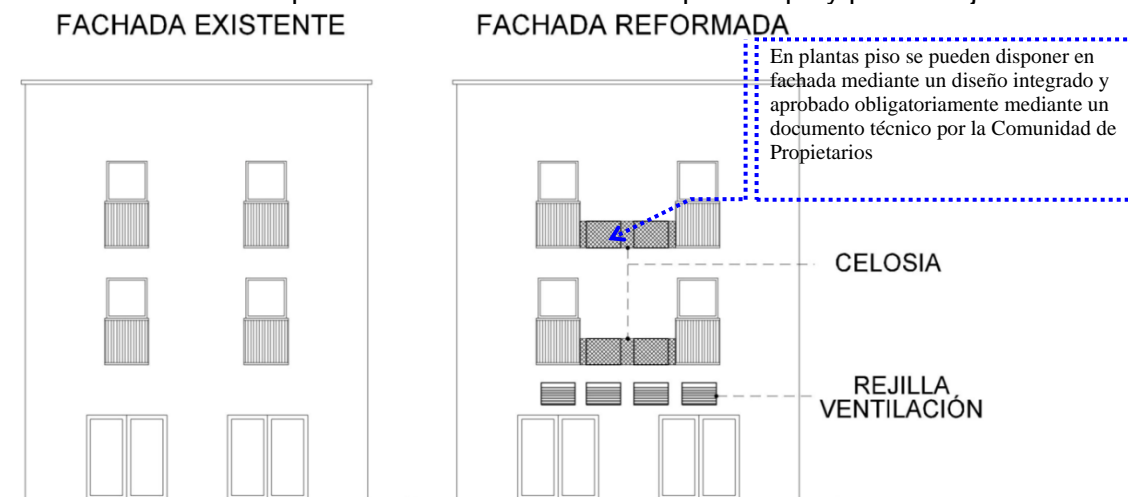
FACHADA EXISTENTE

FACHADA REFORMADA

En plantas piso se pueden disponer en fachada mediante un diseño integrado y aprobado obligatoriamente mediante un documento técnico por la Comunidad de Propietarios

CELOSIA

REJILLA VENTILACIÓN